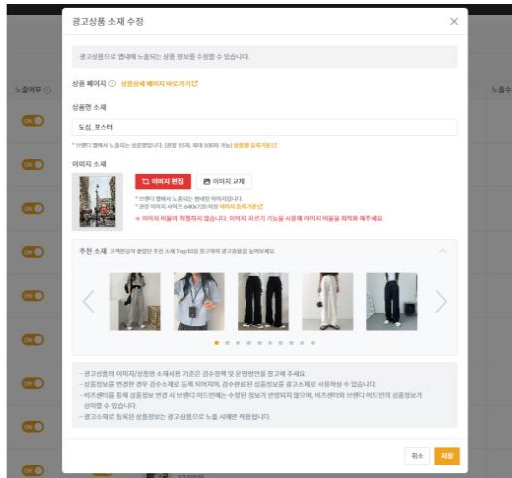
광고상품 소재 수정

광고상품으로 앱내에 노출되는 상품 정보를 수정할 수 있습니다.

상품 페이지 ⓘ 상품상세 페이지 바로가기

상품명 소재

도심_포스터

* 브랜드 앱에서 노출되는 상품명입니다. (공백 15자, 최대 100자 가능) 상품명 입력 가이드

이미지 소재

이미지 편집 이미지 교체

* 브랜드 앱에서 노출되는 형태의 이미지입니다.
* 권장 이미지 사이즈 640x720 이상 이미지 등록 가이드
※ 이미지 비율에 적합하지 않습니다. 이미지 자르기 기능을 사용해 이미지 비율을 최적화 해주세요.

추천 소재 고객분들의 클릭한 추천 소재 Top10을 참고하여 광고효율을 높여보세요.

- 광고상품의 이미지/상품명 소재사용 기준은 검수정책 및 운영방안을 참고해 주세요.
- 상품정보를 변경한 경우 검수소재로 등록 되며지며, 검수완료된 상품정보를 광고소재로 사용해볼 수 있습니다.
- 비즈센터를 통해 상품정보 변경 시 브랜드 어드민에는 수정된 정보가 반영되지 않으며, 비즈센터와 브랜드 어드민의 상품정보가 상이할 수 있습니다.
- 광고소재로 등록된 상품정보는 광고상품으로 노출 시에만 적용됩니다.

노출여부 ⓘ
ON
ON
ON
ON
ON
ON
ON
ON
노출수

취소 저장